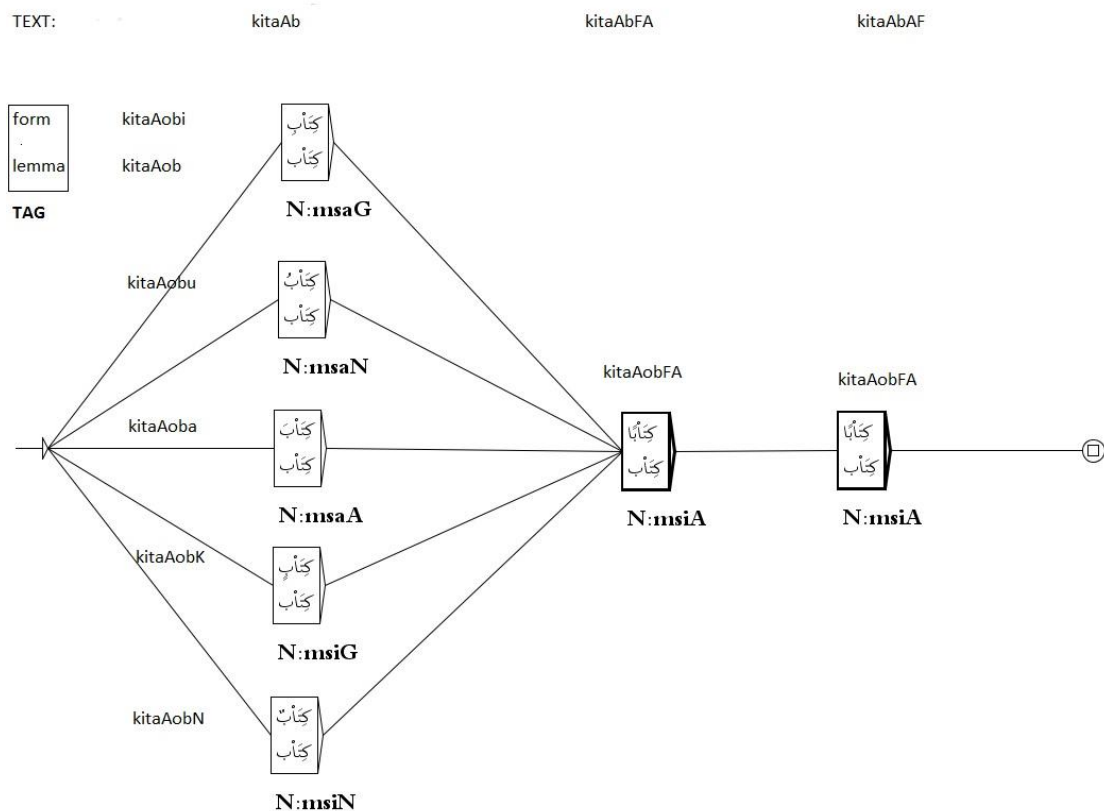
TEXT: kitaAb kitaAbFA kitaAbAF

form
lemma
TAG

kitaAobi
kitaAob

كِتَابِ
كِتَاب
N:msaG

kitaAobu
كِتَابُ
كِتَاب
N:msaN

kitaAoba
كِتَابَ
كِتَاب
N:msaA

kitaAobK
كِتَابٍ
كِتَاب
N:msiG

kitaAobN
كِتَابٌ
كِتَاب
N:msiN

kitaAobFA
كِتَابًا
كِتَاب
N:msiA

kitaAobFA
كِتَابًا
كِتَاب
N:msiA